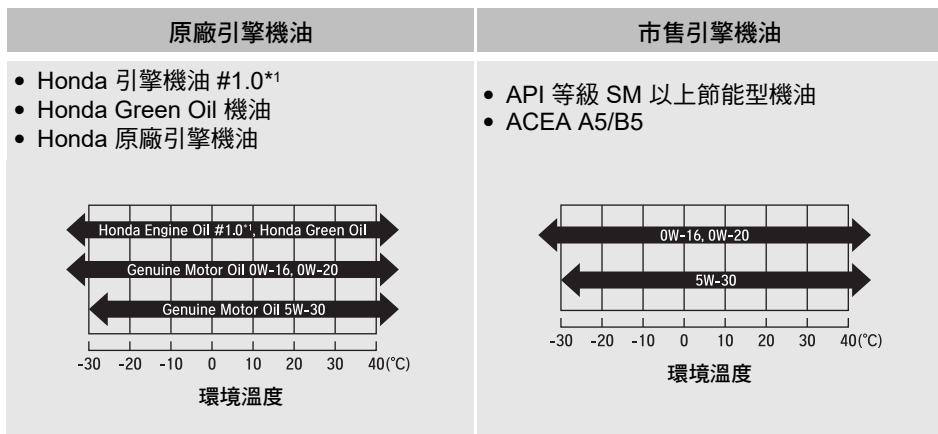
| 原廠引擎機油 | 市售引擎機油 |
|---|---|
| • Honda 引擎機油 #1.0*¹<br>• Honda Green Oil 機油<br>• Honda 原廠引擎機油<br><br>Honda Engine Oil #1.0*¹, Honda Green Oil<br>Genuine Motor Oil 0W-16, 0W-20<br>Genuine Motor Oil 5W-30<br>-30 -20 -10 0 10 20 30 40(°C)<br>環境溫度 | • API 等級 SM 以上節能型機油<br>• ACEA A5/B5<br><br>0W-16, 0W-20<br>5W-30<br>-30 -20 -10 0 10 20 30 40(°C)<br>環境溫度 |